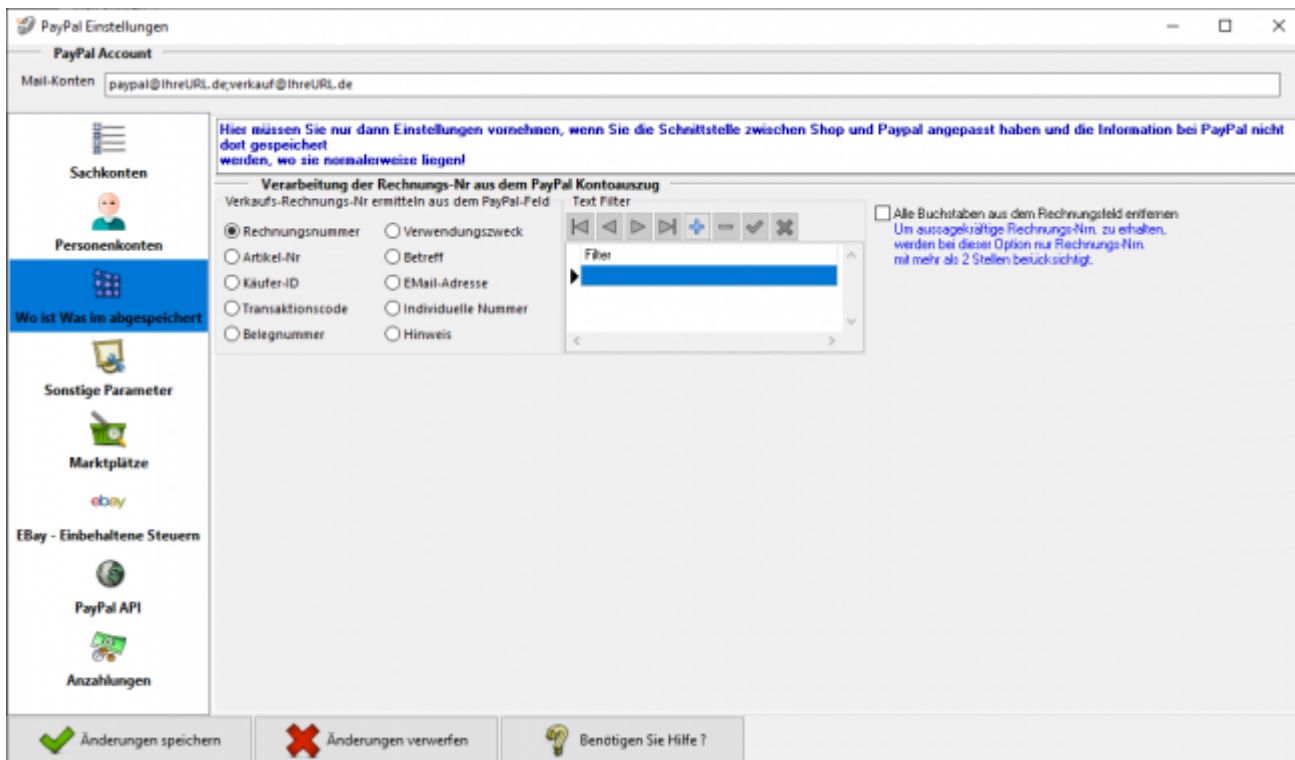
PayPal Einstellungen

PayPal Account

Mail-Konten paypal@IhreURL.de;verkauf@IhreURL.de

Sachkonten

Personenkonten

Wo ist Was im abgespeichert

Sonstige Parameter

Marktplätze

ebay

EBay - Einbehaltene Steuern

PayPal API

Anzahlungen

Hier müssen Sie nur dann Einstellungen vornehmen, wenn Sie die Schnittstelle zwischen Shop und Paypal angepasst haben und die Information bei PayPal nicht dort gespeichert werden, wo sie normalerweise liegen!

Verarbeitung der Rechnungs-Nr aus dem PayPal Kontoauszug

Verkaufs-Rechnungs-Nr ermitteln aus dem PayPal-Feld

Rechnungsnummer
Verwendungszweck
Artikel-Nr
Betreff
Käufer-ID
EMail-Adresse
Transaktionscode
Individuelle Nummer
Belegnummer
Hinweis

Text Filter

Filter

Alle Buchstaben aus dem Rechnungsfeld entfernen
Um aussagekräftige Rechnungs-Nrn. zu erhalten, werden bei dieser Option nur Rechnungs-Nrn. mit mehr als 2 Stellen berücksichtigt.

Änderungen speichern

Änderungen verwerfen

Benötigen Sie Hilfe ?